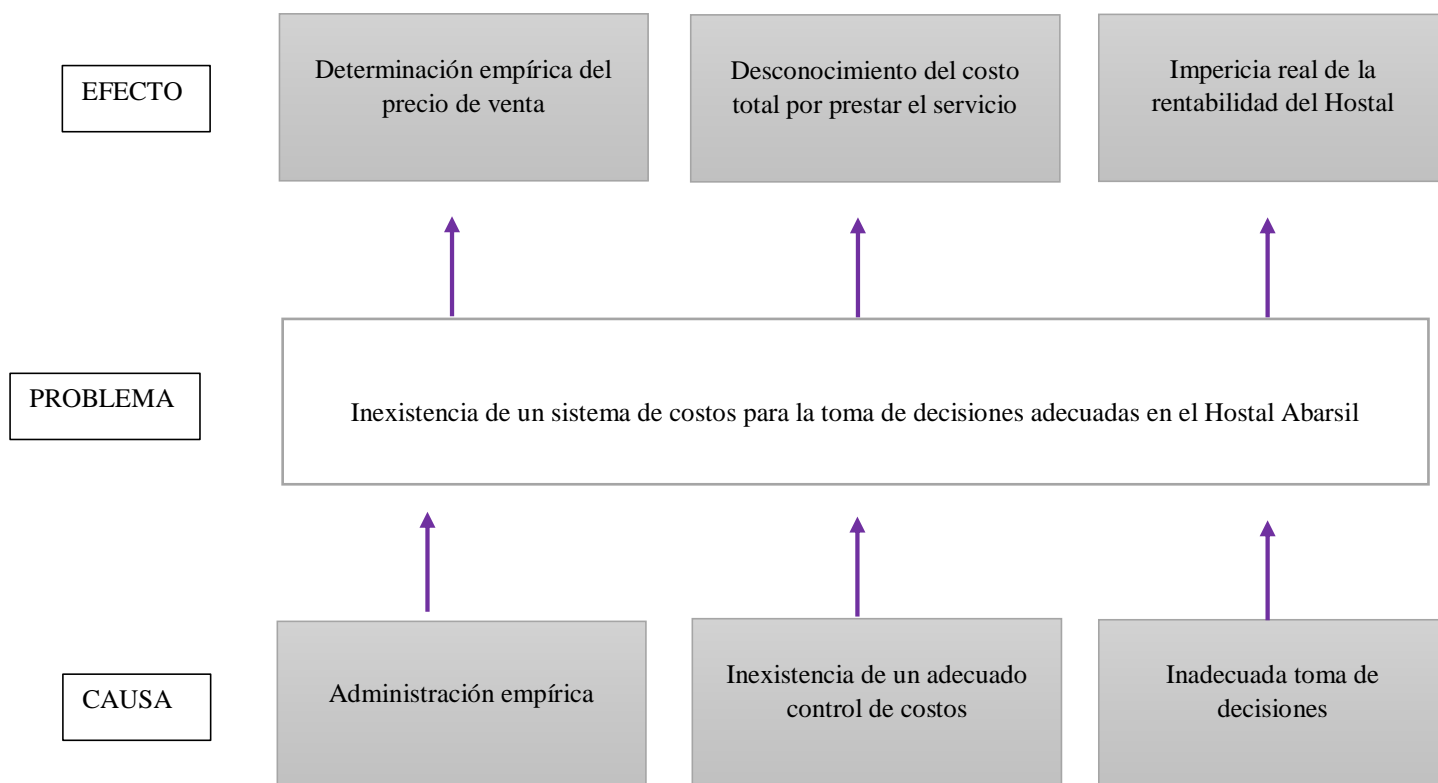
EFECTO

Determinación empírica del precio de venta

Desconocimiento del costo total por prestar el servicio

Impericia real de la rentabilidad del Hostal

PROBLEMA

Inexistencia de un sistema de costos para la toma de decisiones adecuadas en el Hostal Abarsil

CAUSA

Administración empírica

Inexistencia de un adecuado control de costos

Inadecuada toma de decisiones